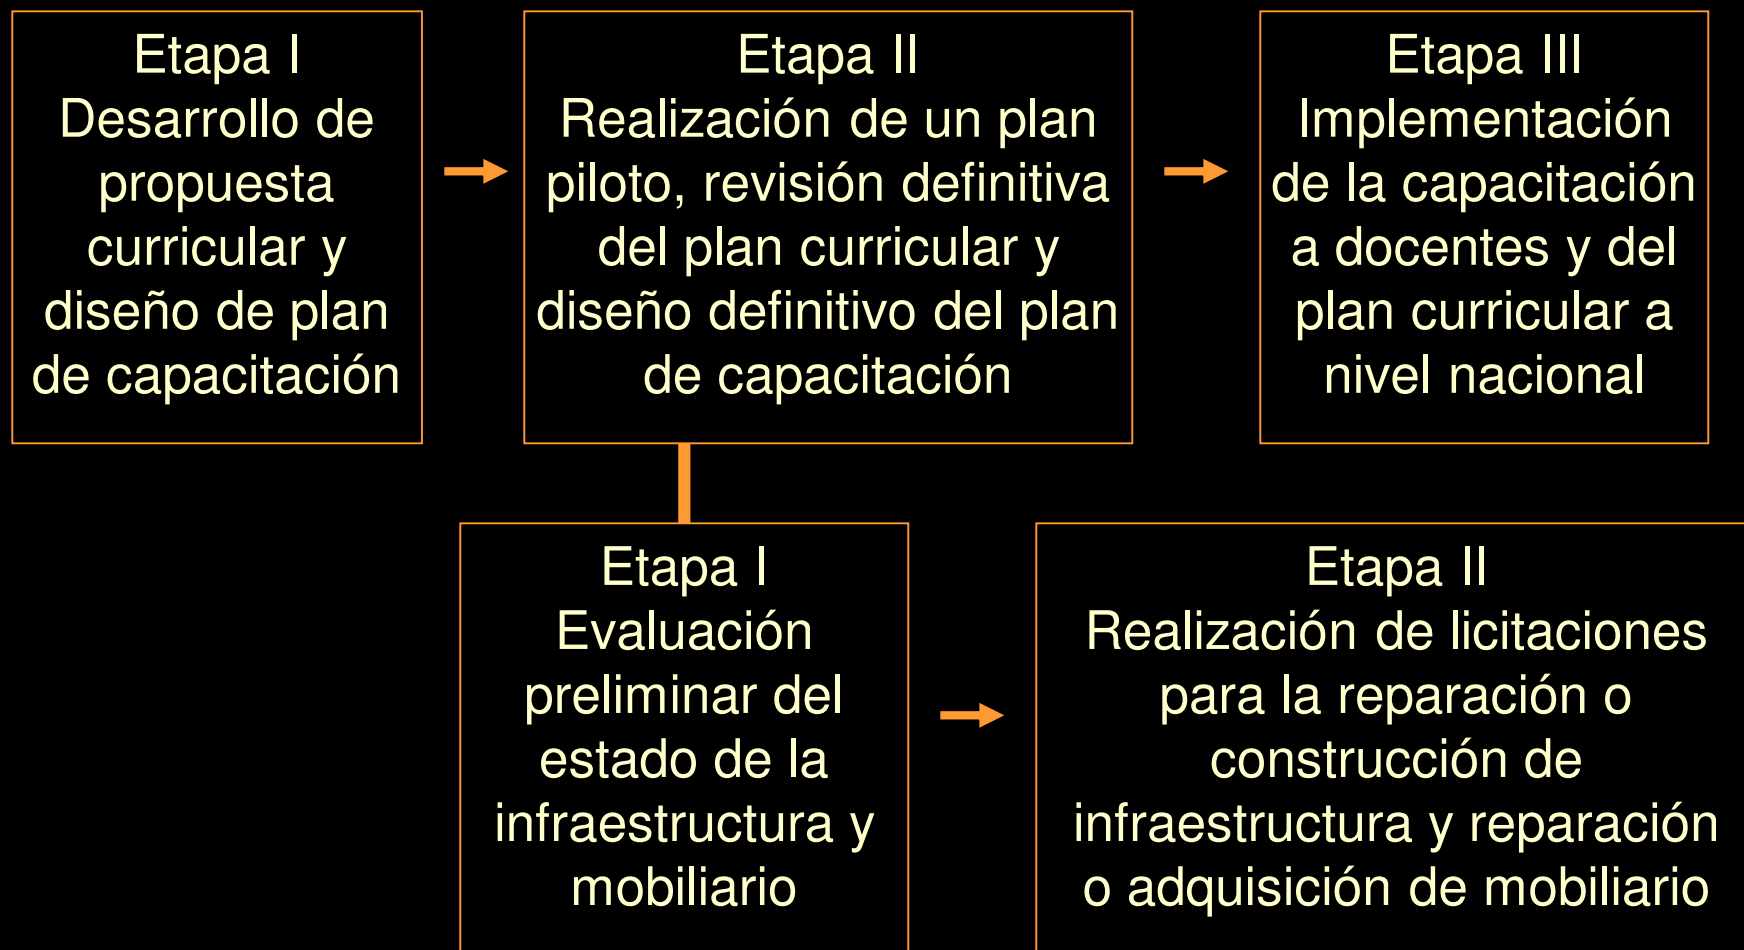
Etapa I
Desarrollo de propuesta curricular y diseño de plan de capacitación

Etapa II
Realización de un plan piloto, revisión definitiva del plan curricular y diseño definitivo del plan de capacitación

Etapa III
Implementación de la capacitación a docentes y del plan curricular a nivel nacional

Etapa I
Evaluación preliminar del estado de la infraestructura y mobiliario

Etapa II
Realización de licitaciones para la reparación o construcción de infraestructura y reparación o adquisición de mobiliario